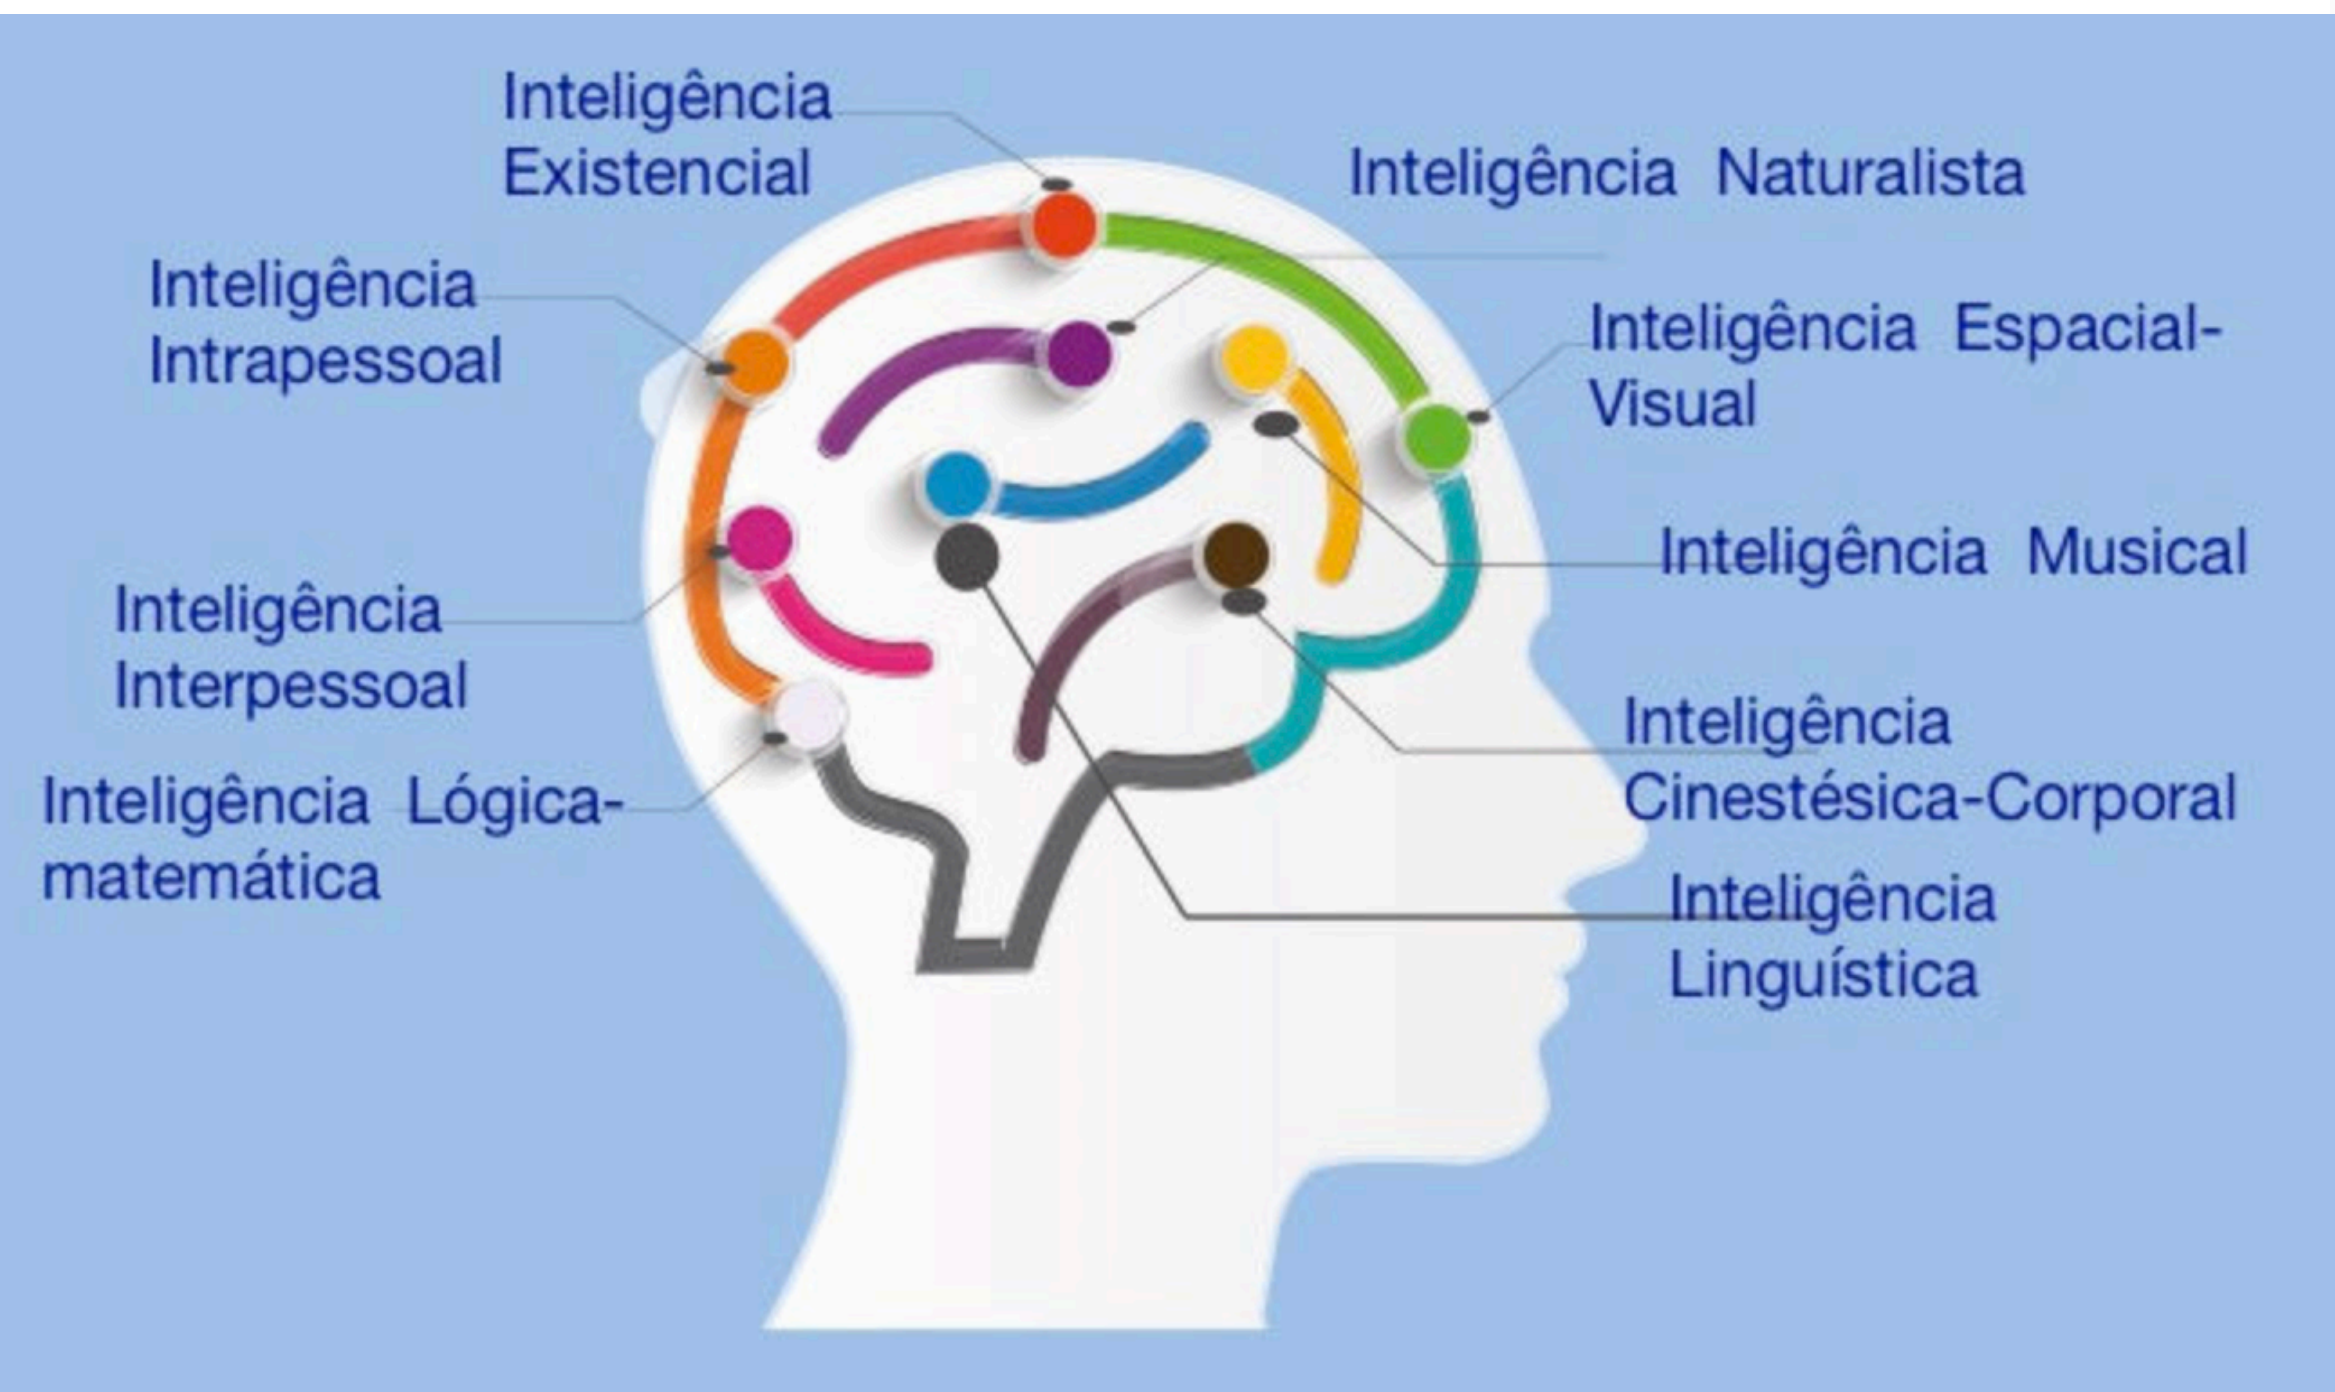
Inteligência Existencial

Inteligência Naturalista

Inteligência Intrapessoal

Inteligência Espacial-Visual

Inteligência Musical

Inteligência Interpessoal

Inteligência Cinestésica-Corporal

Inteligência Lógica-matemática

Inteligência Linguística